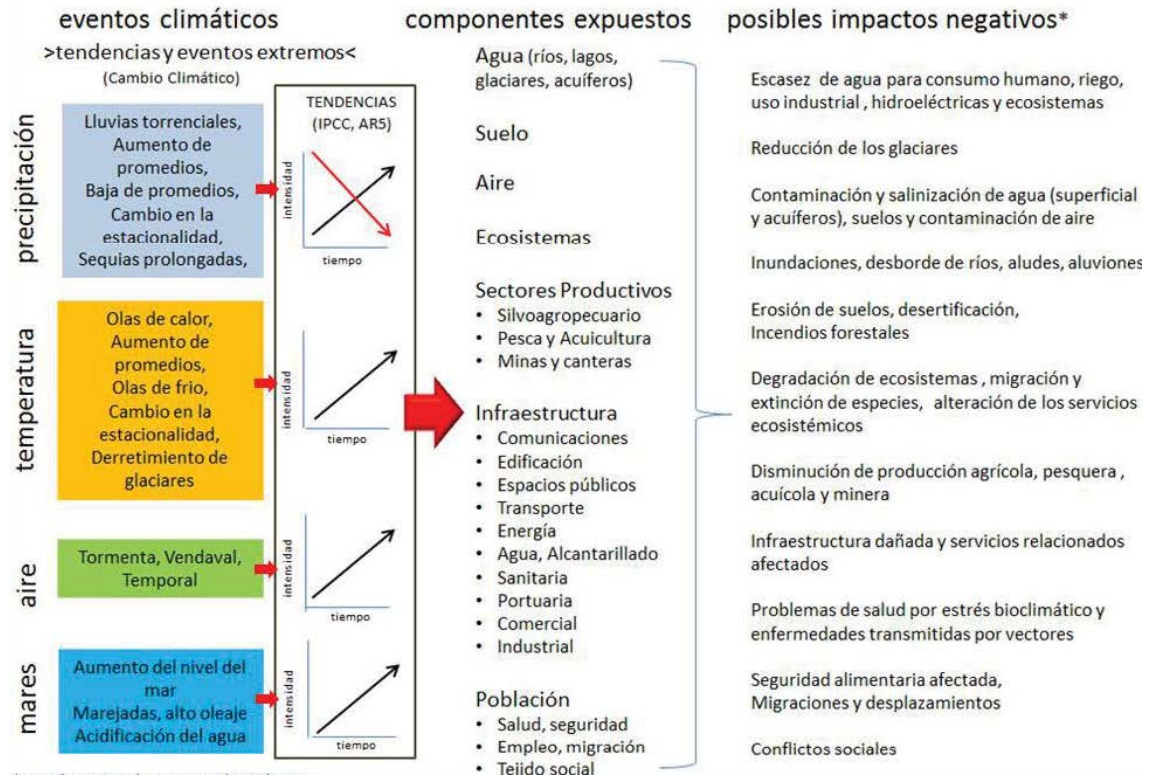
eventos climáticos

>tendencias y eventos extremos<

(Cambio Climático)

precipitación

Lluvias torrenciales, Aumento de promedios, Baja de promedios, Cambio en la estacionalidad, Sequias prolongadas,

temperatura

Olas de calor, Aumento de promedios, Olas de frio, Cambio en la estacionalidad, Derretimiento de glaciares

aire

Tormenta, Vendaval, Temporal

mares

Aumento del nivel del mar
Marejadas, alto oleaje
Acidificación del agua

TENDENCIAS (IPCC, AR5)

intensidad

tiempo

intensidad

tiempo

intensidad

tiempo

intensidad

tiempo

componentes expuestos

Agua (ríos, lagos, glaciares, acuíferos)

Suelo

Aire

Ecosistemas

Sectores Productivos
• Silvoagropecuario
• Pesca y Acuicultura
• Minas y canteras

Infraestructura
• Comunicaciones
• Edificación
• Espacios públicos
• Transporte
• Energía
• Agua, Alcantarillado
• Sanitaria
• Portuaria
• Comercial
• Industrial

Población
• Salud, seguridad
• Empleo, migración
• Tejido social

posibles impactos negativos*

Escasez de agua para consumo humano, riego, uso industrial , hidroeléctricas y ecosistemas

Reducción de los glaciares

Contaminación y salinización de agua (superficial y acuíferos), suelos y contaminación de aire

Inundaciones, desborde de ríos, aludes, aluviones

Erosión de suelos, desertificación, Incendios forestales

Degradación de ecosistemas , migración y extinción de especies, alteración de los servicios ecosistémicos

Disminución de producción agrícola, pesquera , acuícola y minera

Infraestructura dañada y servicios relacionados afectados

Problemas de salud por estrés bioclimático y enfermedades transmitidas por vectores

Seguridad alimentaria afectada, Migraciones y desplazamientos

Conflictos sociales

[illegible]